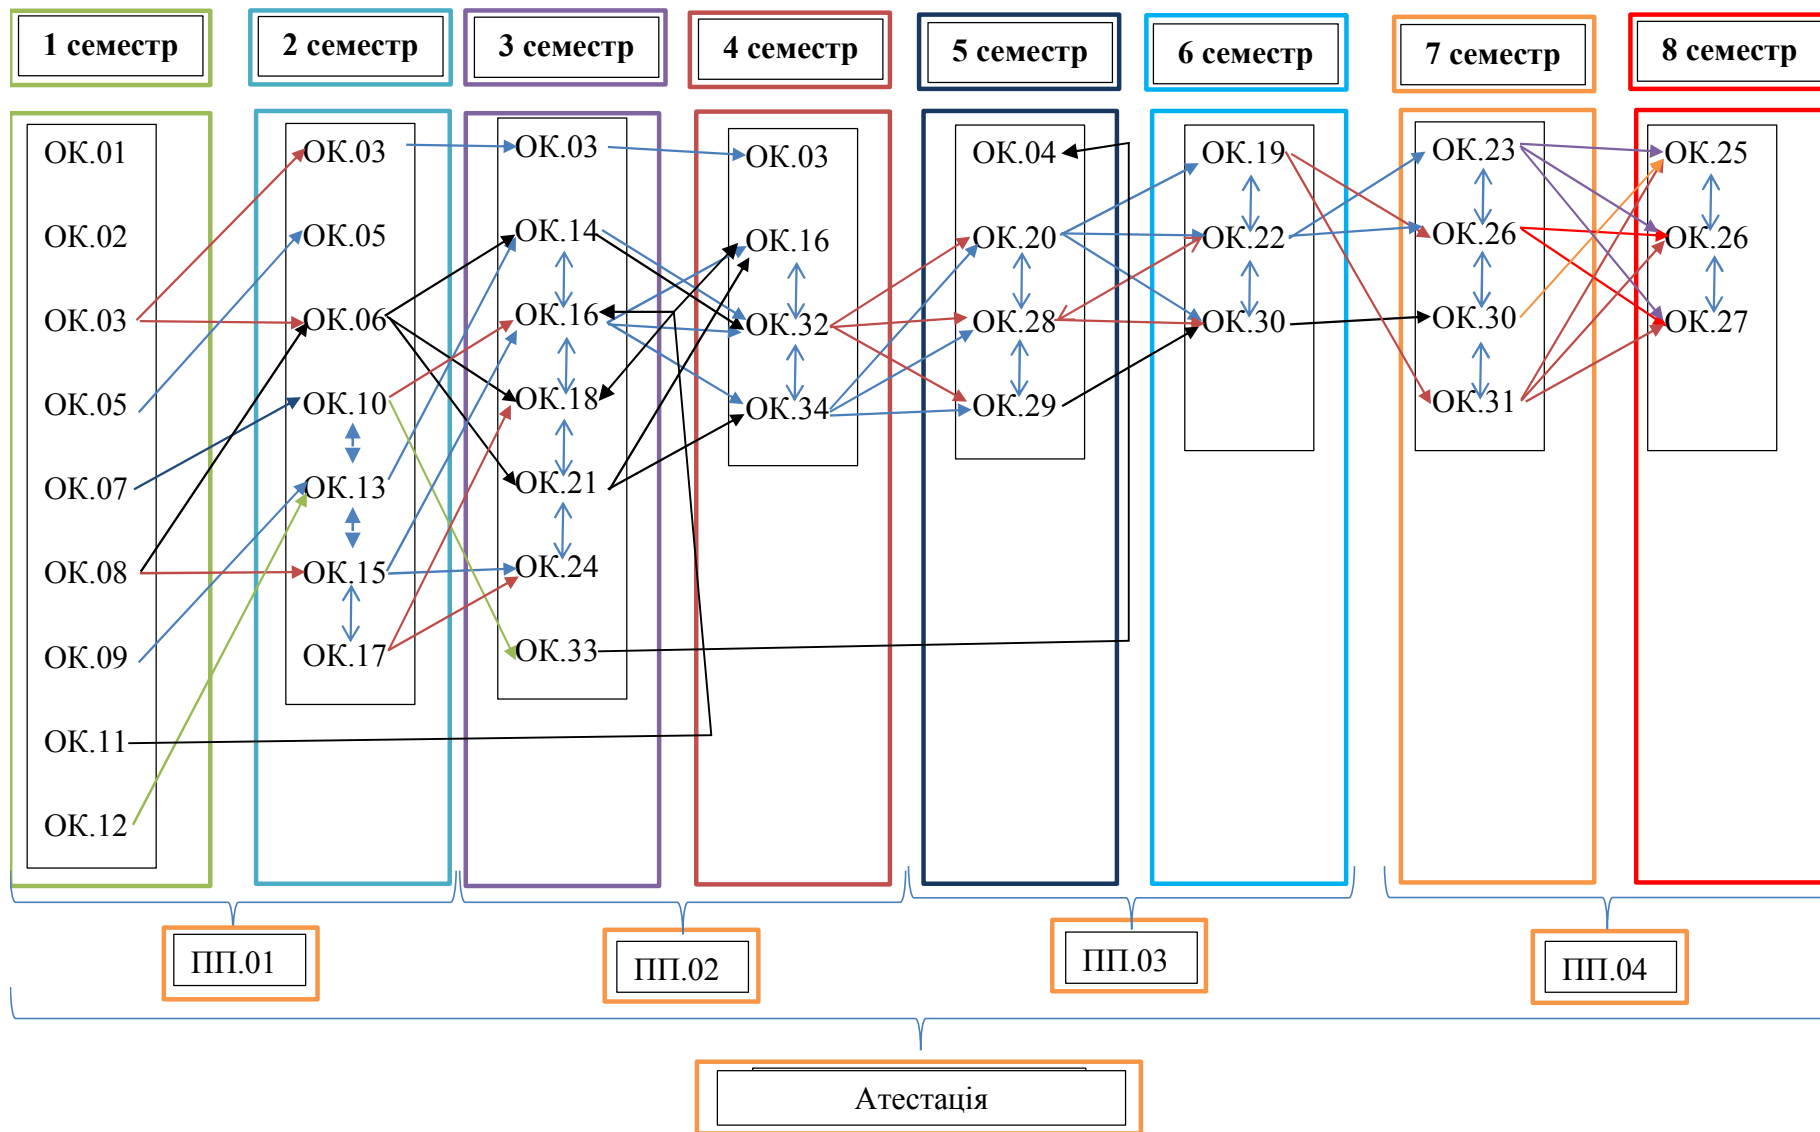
1 семестр
2 семестр
3 семестр
4 семестр
5 семестр
6 семестр
7 семестр
8 семестр

ОК.01
ОК.02
ОК.03
ОК.05
ОК.07
ОК.08
ОК.09
ОК.11
ОК.12

ОК.03
ОК.05
ОК.06
ОК.10
ОК.13
ОК.15
ОК.17

ОК.03
ОК.14
ОК.16
ОК.18
ОК.21
ОК.24
ОК.33

ОК.03
ОК.16
ОК.32
ОК.34

ОК.04
ОК.20
ОК.28
ОК.29

ОК.19
ОК.22
ОК.30

ОК.23
ОК.26
ОК.30
ОК.31

ОК.25
ОК.26
ОК.27

ПП.01
ПП.02
ПП.03
ПП.04

Атестація